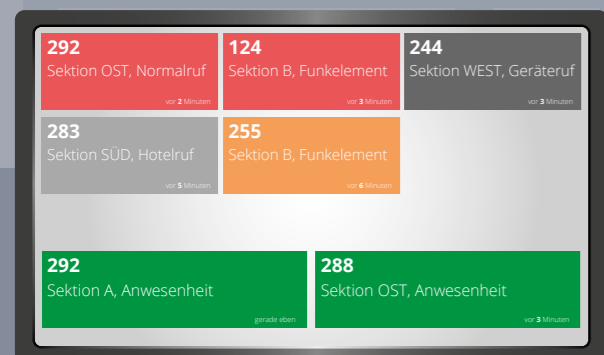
292
Sektion OST, Normalruf
vor 2 Minuten

124
Sektion B, Funkelement
vor 3 Minuten

244
Sektion WEST, Geräteruf
vor 3 Minuten

283
Sektion SÜD, Hotelruf
vor 5 Minuten

255
Sektion B, Funkelement
vor 6 Minuten

292
Sektion A, Anwesenheit
gerade eben

288
Sektion OST, Anwesenheit
vor 3 Minuten